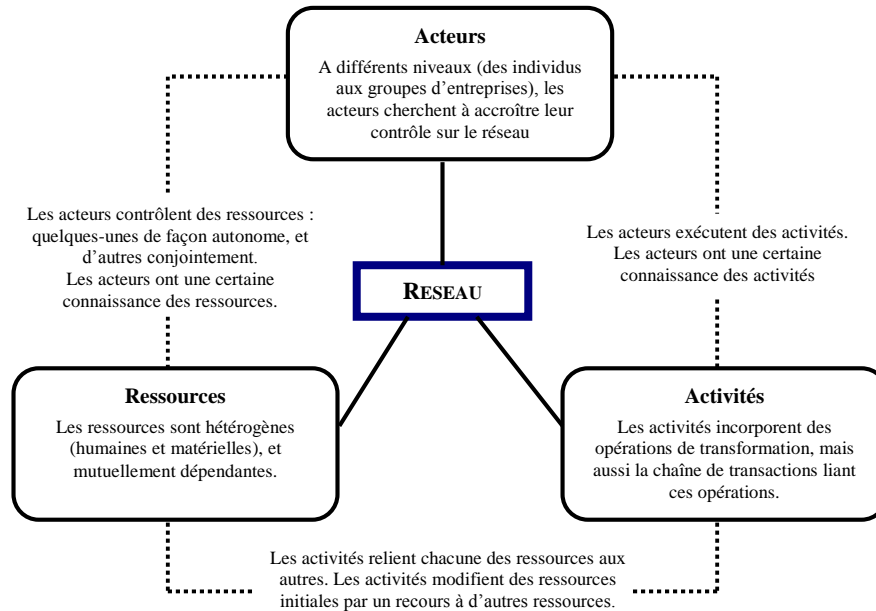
Acteurs

A différents niveaux (des individus aux groupes d'entreprises), les acteurs cherchent à accroître leur contrôle sur le réseau

Les acteurs contrôlent des ressources : quelques-unes de façon autonome, et d'autres conjointement. Les acteurs ont une certaine connaissance des ressources.

Les acteurs exécutent des activités. Les acteurs ont une certaine connaissance des activités

RESEAU

Ressources

Les ressources sont hétérogènes (humaines et matérielles), et mutuellement dépendantes.

Activités

Les activités incorporent des opérations de transformation, mais aussi la chaîne de transactions liant ces opérations.

Les activités relient chacune des ressources aux autres. Les activités modifient des ressources initiales par un recours à d'autres ressources.